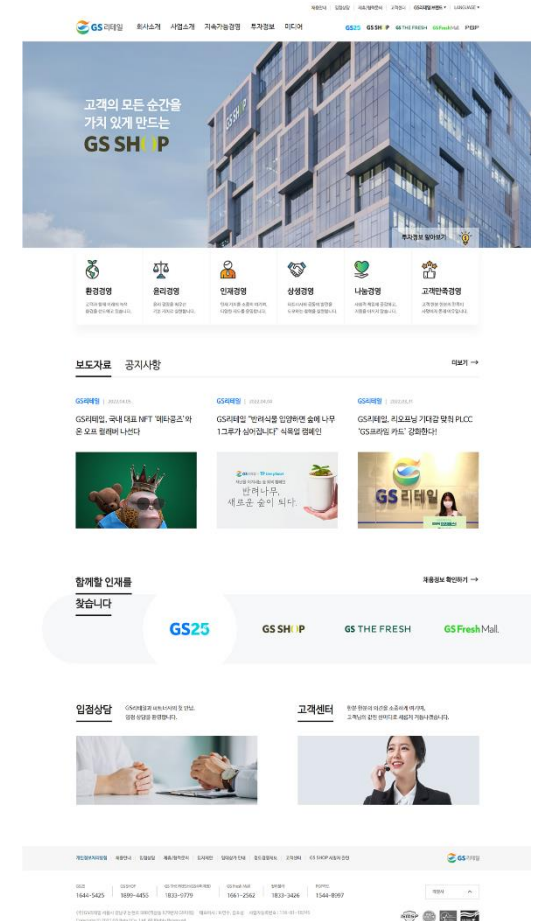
GS리테일 회사소개 사업소개 지속가능경영 투자정보 미디어

GS25 GS SHOP GS THE FRESH GS Fresh Mall PGP

고객의 모든 순간을 가치 있게 만드는

GS SHOP

투자정보 알아보기

환경경영

윤리경영

인재경영

상생경영

나눔경영

고객만족경영

보도자료 공지사항

더보기 →

GS리테일 | 2022.04.05

GS리테일, 국내 대표 NFT '메타콩즈'와 손 오프 컬래버 나선다

GS리테일 | 2022.04.04

GS리테일 "반려식물 입양하면 숲에 나무 1그루가 심어집니다" 식목일 캠페인

GS리테일 | 2022.03.31

GS리테일, 리오프닝 기대감 맞춰 PLCC 'GS프라임 카드' 강화한다!

반려나무, 새로운 숲이 되다.

GS 리테일

함께할 인재를 찾습니다

채용정보 확인하기 →

GS25 GS SHOP GS THE FRESH GS Fresh Mall

입점상담

고객센터

GS리테일

1644-5425 1899-4455 1833-5779 1661-2562 1833-3426 1544-8997

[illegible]